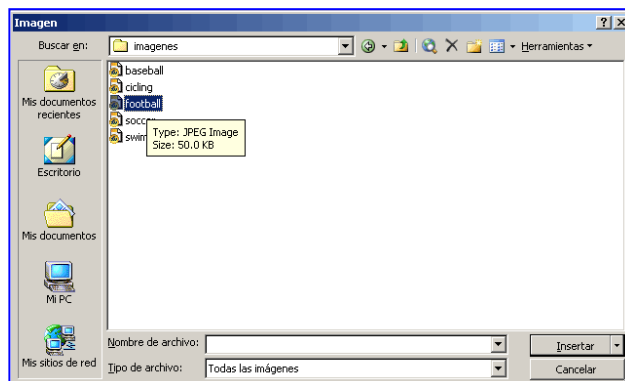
Imagen

Buscar en: imagenes

Herramientas

baseball
cicling
football
socce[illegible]
swim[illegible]

Type: JPEG Image
Size: 50.0 KB

Mis documentos recientes

Escritorio

Mis documentos

Mi PC

Mis sitios de red

Nombre de archivo:

Tipo de archivo: Todas las imágenes

Insertar

Cancelar